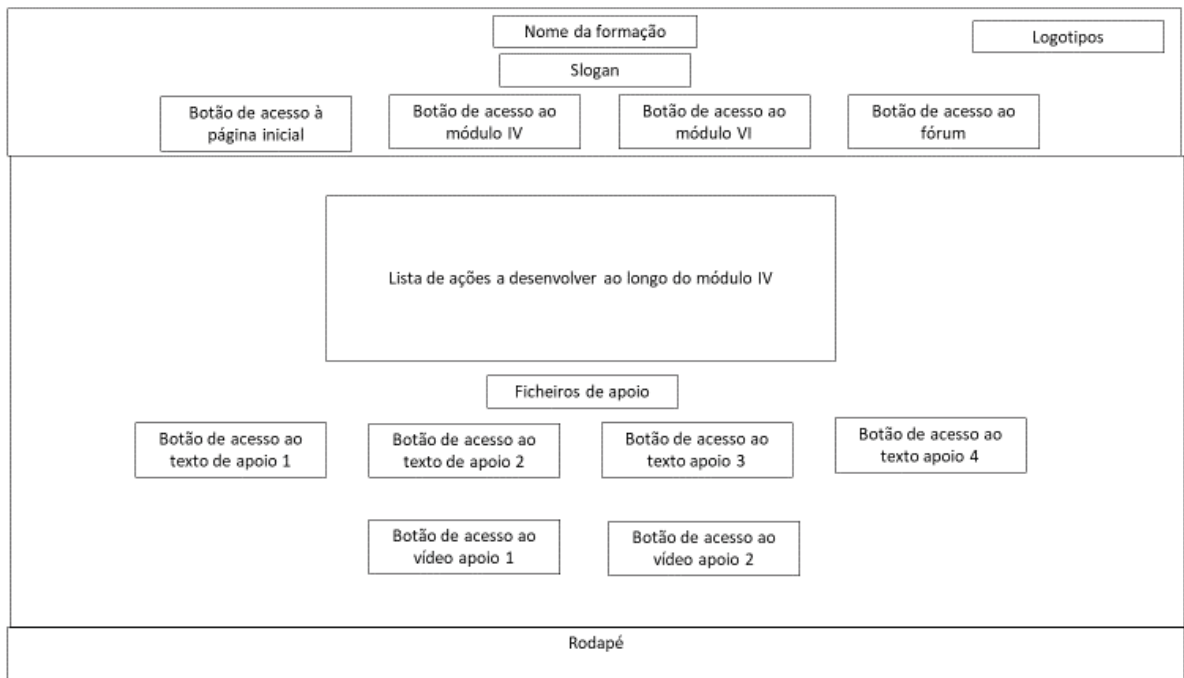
Nome da formação

Logotipos

Slogan

Botão de acesso à página inicial

Botão de acesso ao módulo IV

Botão de acesso ao módulo VI

Botão de acesso ao fórum

Lista de ações a desenvolver ao longo do módulo IV

Ficheiros de apoio

Botão de acesso ao texto de apoio 1

Botão de acesso ao texto de apoio 2

Botão de acesso ao texto apoio 3

Botão de acesso ao texto apoio 4

Botão de acesso ao vídeo apoio 1

Botão de acesso ao vídeo apoio 2

Rodapé